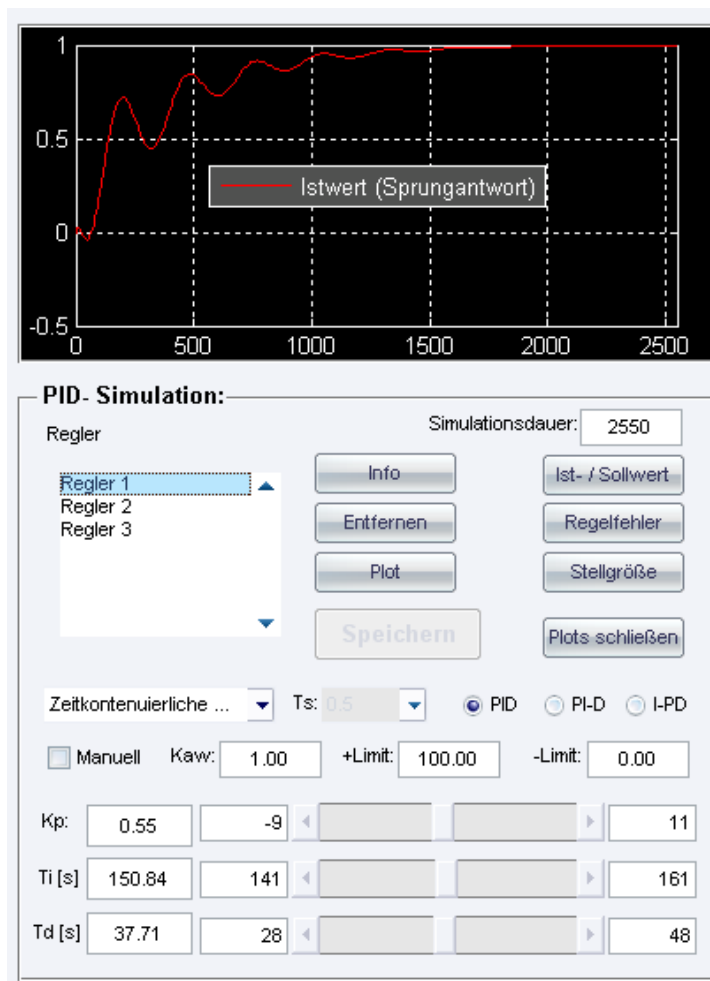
1
0.5
0
-0.5
0 500 1000 1500 2000 2500
Istwert (Sprungantwort)

PID- Simulation:
Regler
Simulationsdauer: 2550
Regler 1
Regler 2
Regler 3
Info
Entfernen
Plot
Speichern
Ist- / Sollwert
Regelfehler
Stellgröße
Plots schließen
Zeitkontenuierliche ...
Ts: 0.5
PID
PI-D
I-PD
Manuell
Kaw: 1.00
+Limit: 100.00
-Limit: 0.00
Kp: 0.55 -9 11
Ti [s] 150.84 141 161
Td [s] 37.71 28 48